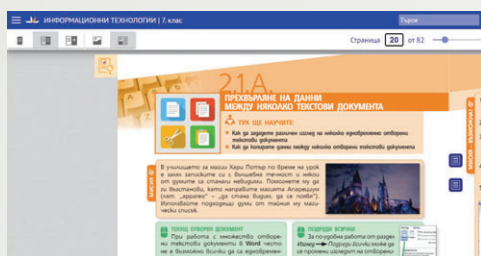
ИНФОРМАЦИОННИ ТЕХНОЛОГИИ | 7. клас

Търси

Страница 20 от 82

21А
ПРЕХВЪРЛЯНЕ НА ДАННИ МЕЖДУ НЯКОЛКО ТЕКСТОВИ ДОКУМЕНТА

ТУК ЩЕ НАУЧИТЕ:
Как да зададете различен изглед на няколко едновременно отворени текстови документа
Как да копирате данни между няколко отворени текстови документа

В училището за магии Хари Потър по време на урок в един записките си с бъдещата техника и някои от думите са станали невидими. Помогнете му да ги възстанови, като направите магията Апарецсиум (лат. „appareo" – „да стана видим, да се появя"). Използвайте подходящи думи от таблица му магически списък.

ТЕКСТ. ОТВОРЕНИ ДОКУМЕНТ
При работа с множество отворени текстови документи в Word често не е възможно всички да са едновременно

ПОДРЕДИ ВСИЧКИ
За по-удобна работа от раздел Изглед → Подреди всички може да се промени изгледът на отворени

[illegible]